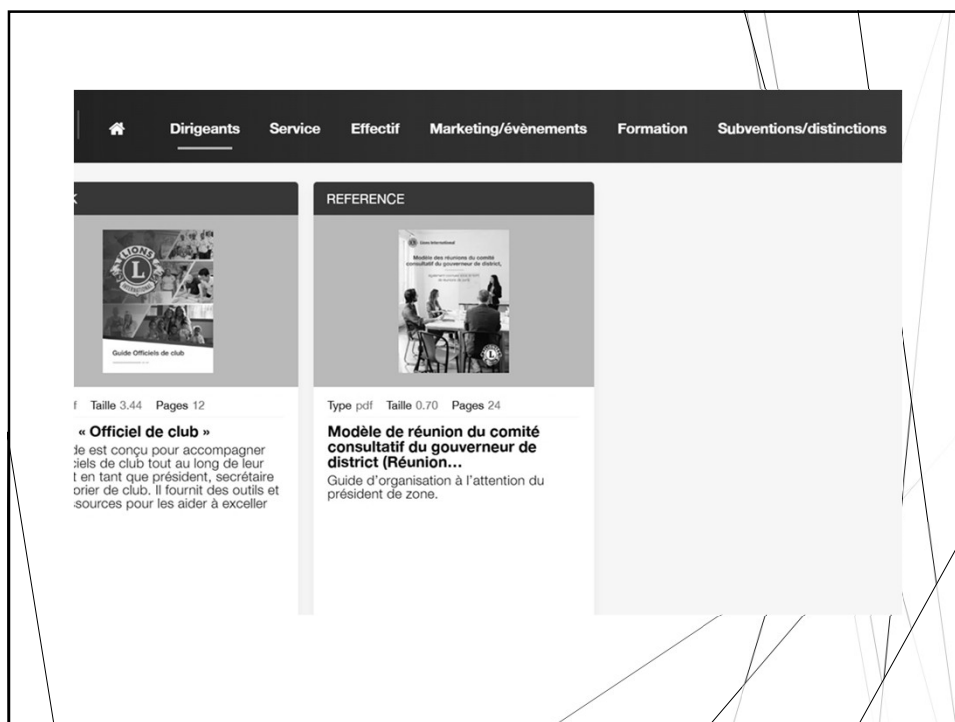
Dirigeants Service Effectif Marketing/évènements Formation Subventions/distinctions

K

Guide Officiels de club

f Taille 3.44 Pages 12

« Officiel de club »

de est conçu pour accompagner ciels de club tout au long de leur t en tant que président, secrétaire orier de club. Il fournit des outils et sources pour les aider à exceller

REFERENCE

Lions International

Modèle des réunions du comité consultatif du gouverneur de district,

Type pdf Taille 0.70 Pages 24

Modèle de réunion du comité consultatif du gouverneur de district (Réunion…

Guide d'organisation à l'attention du président de zone.